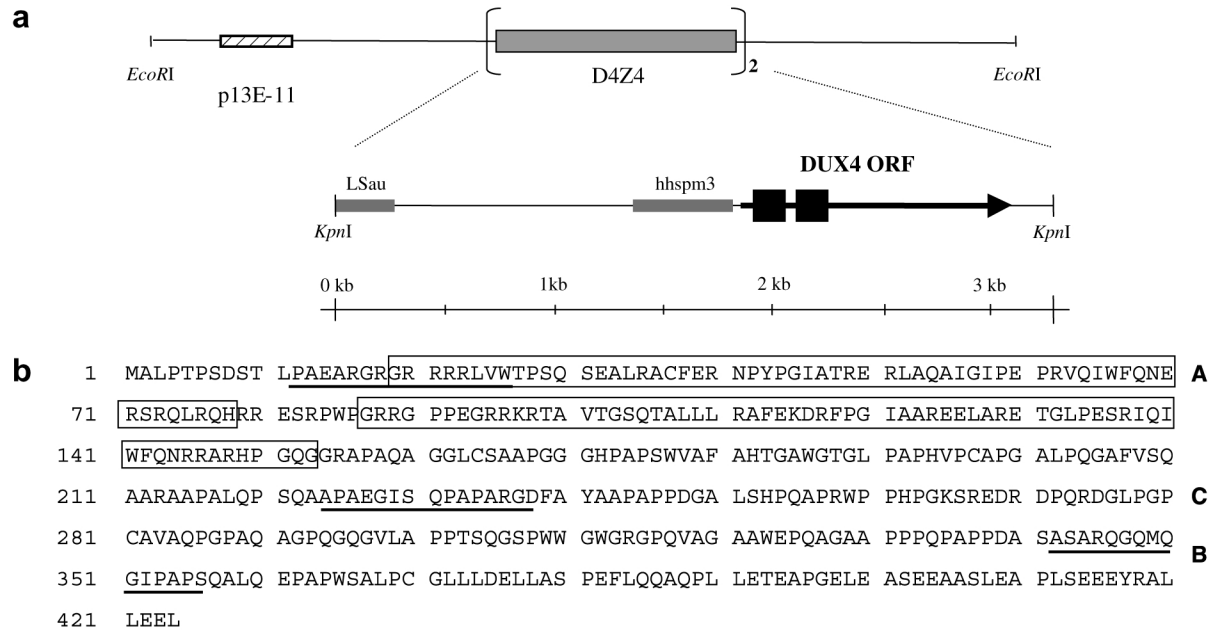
a

EcoRI

p13E-11

D4Z4

2

EcoRI

LSau

hhspm3

DUX4 ORF

KpnI

KpnI

0 kb

1kb

2 kb

3 kb

b

1 MALPTPSDST LPAEARGRGR RRRLVWTPSQ SEALRACFER NPYPGIATRE RLAQAIGIPE PRVQIWFQNE A

71 RSRQLRQHRR ESRPWPGRRG PPEGRRKRTA VTGSQTALLL RAFEKDRFPG IAAREELARE TGLPESRIQI

141 WFQNRRARHP GQGGRAPAQA GGLCSAAPGG GHPAPSWVAF AHTGAWGTGL PAPHVPCAPG ALPQGAFVSQ

211 AARAAPALQP SQAAPAEGIS QPAPARGDFA YAAPAPPDGA LSHPQAPRWP PHPGKSREDR DPQRDGLPGP C

281 CAVAQPGPAQ AGPQGQGVLA PPTSQGSPWW GWGRGPQVAG AAWEPQAGAA PPPQPAPPDA SASARQGQMQ B

351 GIPAPSQALQ EPAPWSALPC GLLLDELLAS PEFLQQAQPL LETEAPGELE ASEEAASLEA PLSEEEYRAL

421 LEEL